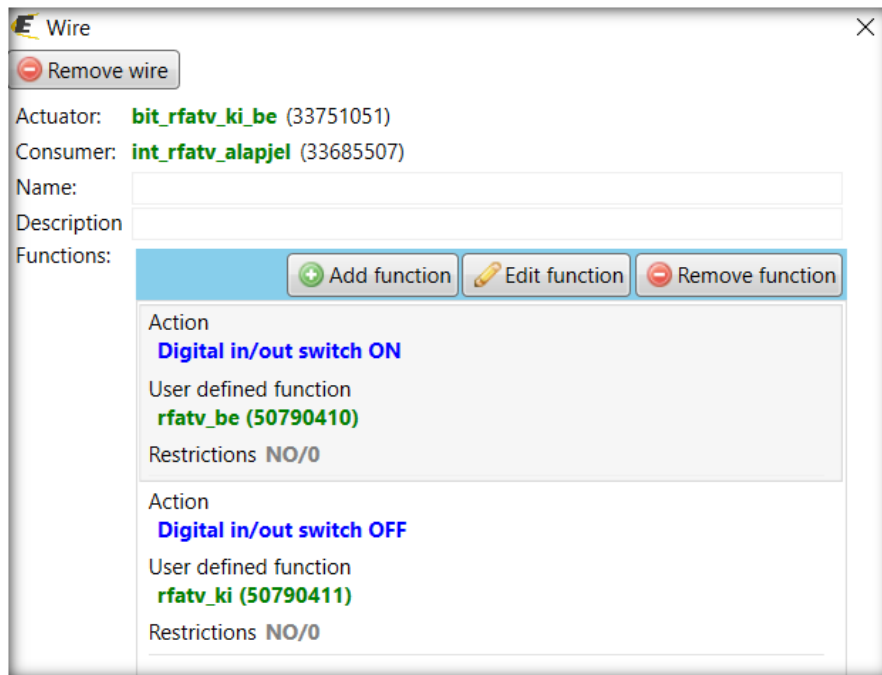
Wire

Remove wire

Actuator: bit_rfatv_ki_be (33751051)

Consumer: int_rfatv_alapjel (33685507)

Name:

Description

Functions:

Add function Edit function Remove function

Action
Digital in/out switch ON
User defined function
rfatv_be (50790410)
Restrictions NO/0

Action
Digital in/out switch OFF
User defined function
rfatv_ki (50790411)
Restrictions NO/0